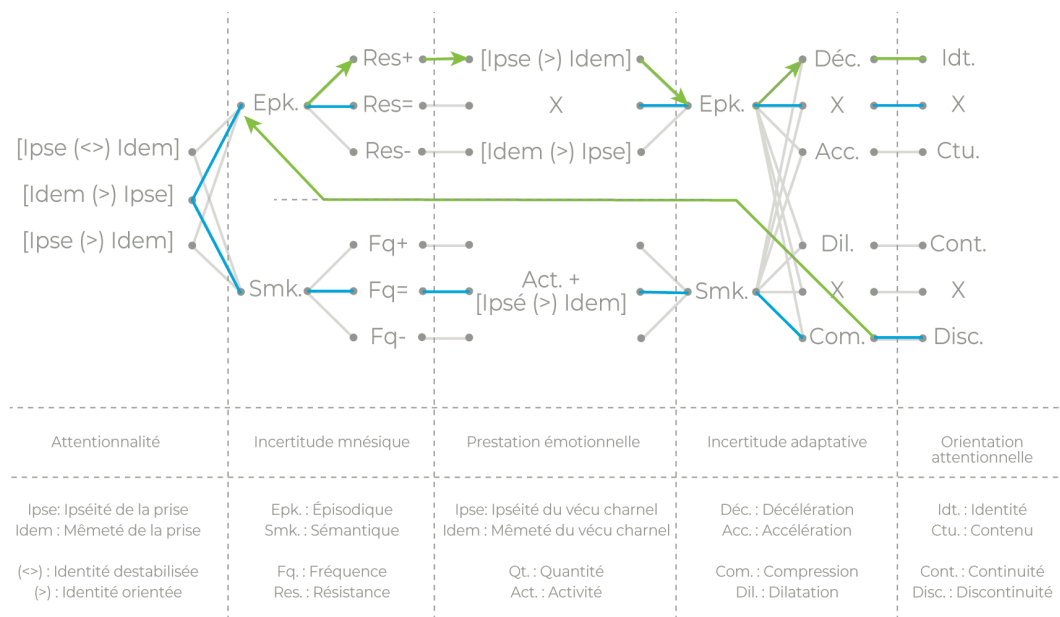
[Ipse (<>) Idem]
[Idem (>) Ipse]
[Ipse (>) Idem]

Epk.
Smk.

Res+
Res=
Res-
Fq+
Fq=
Fq-

[Ipse (>) Idem]
X
[Idem (>) Ipse]
Act. + [Ipsé (>) Idem]

Epk.
Smk.

Déc.
X
Acc.
Dil.
X
Com.

Idt.
X
Ctu.
Cont.
X
Disc.

| Attentionnalité | Incertitude mnésique | Prestation émotionnelle | Incertitude adaptative | Orientation attentionnelle |
|---|---|---|---|---|
| Ipse: Ipséité de la prise<br>Idem : Mêmeté de la prise | Epk. : Épisodique<br>Smk. : Sémantique | Ipse: Ipséité du vécu charnel<br>Idem : Mêmeté du vécu charnel | Déc. : Décélération<br>Acc. : Accélération | Idt. : Identité<br>Ctu. : Contenu |
| (<>) : Identité destabilisée<br>(>) : Identité orientée | Fq. : Fréquence<br>Res. : Résistance | Qt. : Quantité<br>Act. : Activité | Com. : Compression<br>Dil. : Dilatation | Cont. : Continuité<br>Disc. : Discontinuité |